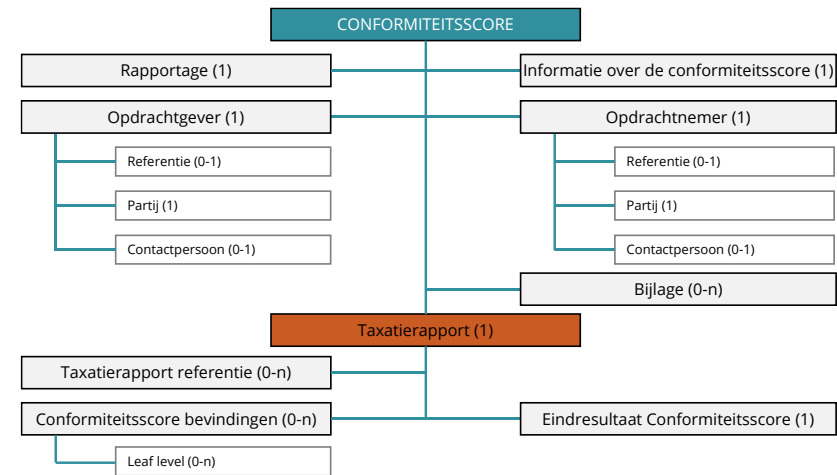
CONFORMITEITSSCORE

Rapportage (1)

Informatie over de conformiteitsscore (1)

Opdrachtgever (1)

Referentie (0-1)

Partij (1)

Contactpersoon (0-1)

Opdrachtnemer (1)

Referentie (0-1)

Partij (1)

Contactpersoon (0-1)

Bijlage (0-n)

Taxatierapport (1)

Taxatierapport referentie (0-n)

Conformiteitsscore bevindingen (0-n)

Leaf level (0-n)

Eindresultaat Conformiteitsscore (1)